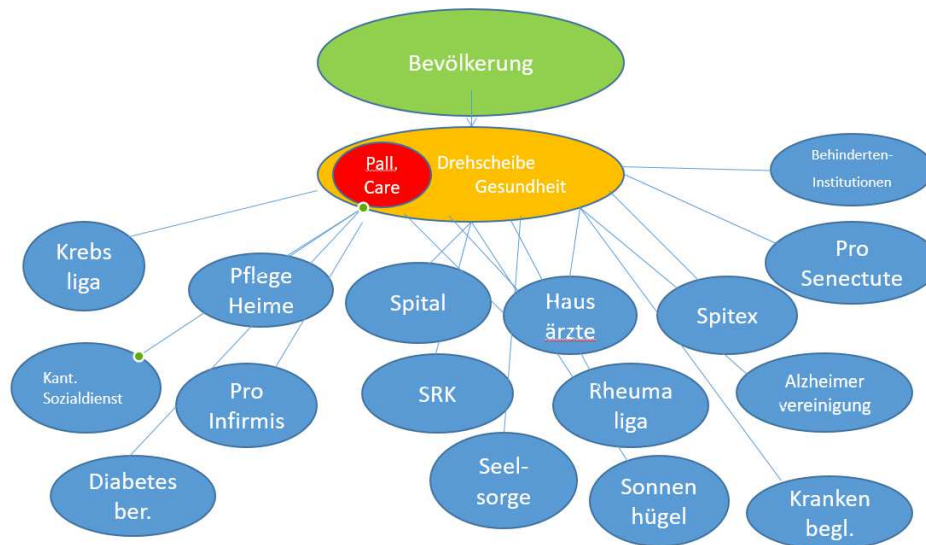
Bevölkerung

Pall. Care

Drehscheibe Gesundheit

Behinderten-Institutionen

Krebs liga

Pflege Heime

Spital

Haus ärzte

Spitex

Pro Senectute

Kant. Sozialdienst

Pro Infirmis

SRK

Rheuma liga

Alzheimer vereinigung

Diabetes ber.

Seel-sorge

Sonnen hügel

Kranken begl.